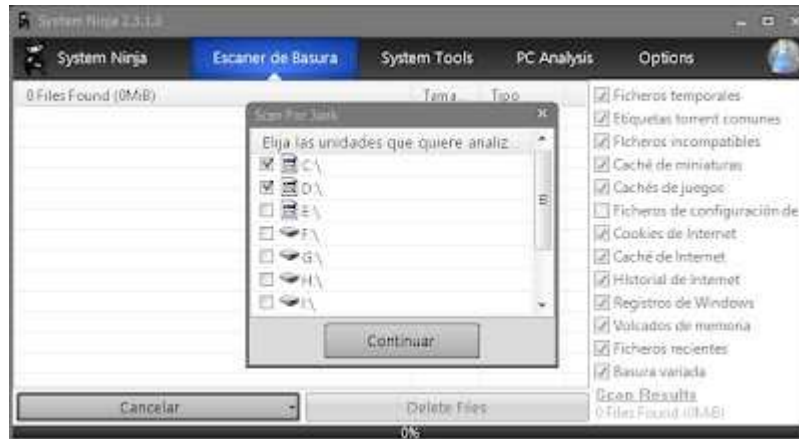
System Ninja 2.3.1.0

System Ninja
Escaner de Basura
System Tools
PC Analysis
Options

0 Files Found (0MiB)
Tama...
Tipo

Scan For Junk
Elija las unidades que quiere analiz...
C:\
D:\
E:\
F:\
G:\
H:\
I:\
Continuar

Ficheros temporales
Etiquetas torrent comunes
Ficheros incompatibles
Caché de miniaturas
Cachés de juegos
Ficheros de configuración de
Cookies de Internet
Caché de Internet
Historial de Internet
Registros de Windows
Volcados de memoria
Ficheros recientes
Basura variada

Scan Results
0 Files Found (0MiB)

Cancelar
Delete Files
0%